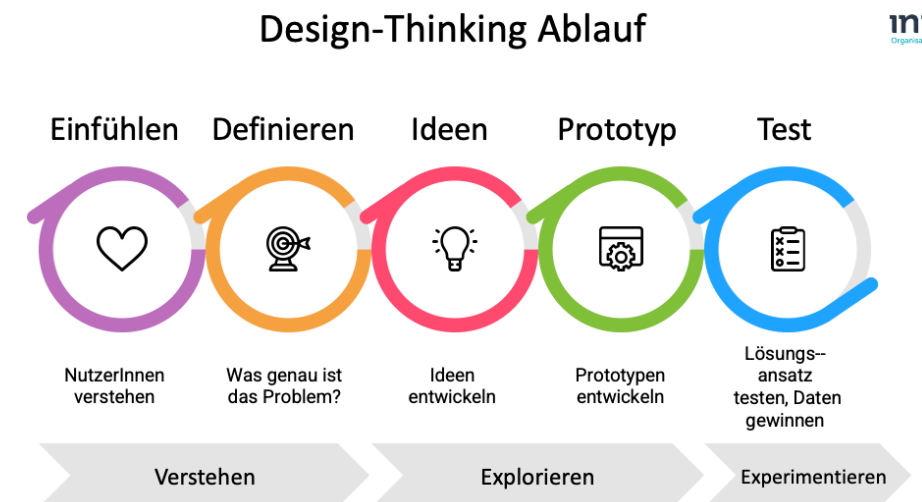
Design-Thinking Ablauf

Organisa

Einfühlen
Definieren
Ideen
Prototyp
Test

NutzerInnen verstehen

Was genau ist das Problem?

Ideen entwickeln

Prototypen entwickeln

Lösungs-- ansatz testen, Daten gewinnen

Verstehen
Explorieren
Experimentieren